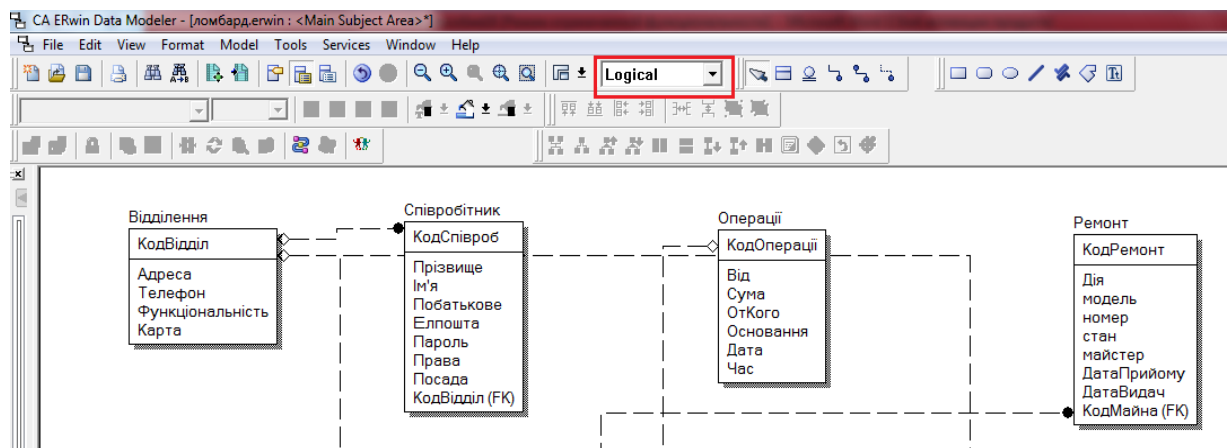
CA ERwin Data Modeler - [ломбард.erwin : <Main Subject Area>*]

File Edit View Format Model Tools Services Window Help

Logical

Відділення

КодВідділ

Адреса
Телефон
Функціональність
Карта

Співробітник

КодСпівроб

Прізвище
Ім'я
Побатькове
Елпошта
Пароль
Права
Посада
КодВідділ (FK)

Операції

КодОперації

Від
Сума
ОтКого
Основання
Дата
Час

Ремонт

КодРемонт

Дія
модель
номер
стан
майстер
ДатаПрийому
ДатаВидач
КодМайна (FK)